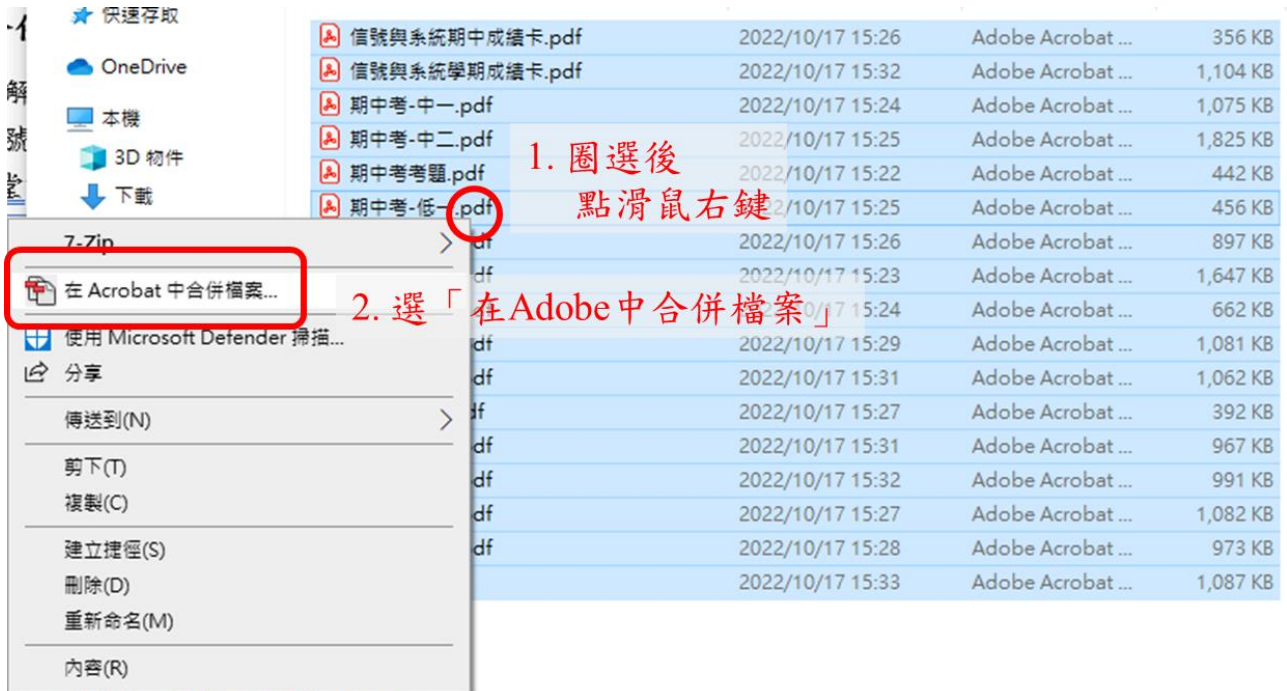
快速存取
OneDrive
本機
3D 物件
下載

信號與系統期中成績卡.pdf 2022/10/17 15:26 Adobe Acrobat ... 356 KB
信號與系統學期成績卡.pdf 2022/10/17 15:32 Adobe Acrobat ... 1,104 KB
期中考-中一.pdf 2022/10/17 15:24 Adobe Acrobat ... 1,075 KB
期中考-中二.pdf 2022/10/17 15:25 Adobe Acrobat ... 1,825 KB
期中考考題.pdf 2022/10/17 15:22 Adobe Acrobat ... 442 KB
期中考-低一.pdf 2022/10/17 15:25 Adobe Acrobat ... 456 KB
.pdf 2022/10/17 15:26 Adobe Acrobat ... 897 KB
.pdf 2022/10/17 15:23 Adobe Acrobat ... 1,647 KB
.pdf 2022/10/17 15:24 Adobe Acrobat ... 662 KB
.pdf 2022/10/17 15:29 Adobe Acrobat ... 1,081 KB
.pdf 2022/10/17 15:31 Adobe Acrobat ... 1,062 KB
.pdf 2022/10/17 15:27 Adobe Acrobat ... 392 KB
.pdf 2022/10/17 15:31 Adobe Acrobat ... 967 KB
.pdf 2022/10/17 15:32 Adobe Acrobat ... 991 KB
.pdf 2022/10/17 15:27 Adobe Acrobat ... 1,082 KB
.pdf 2022/10/17 15:28 Adobe Acrobat ... 973 KB
2022/10/17 15:33 Adobe Acrobat ... 1,087 KB

1. 圈選後
點滑鼠右鍵

2. 選「在Adobe中合併檔案」

7-Zip
在 Acrobat 中合併檔案...
使用 Microsoft Defender 掃描...
分享
傳送到(N)
剪下(T)
複製(C)
建立捷徑(S)
刪除(D)
重新命名(M)
內容(R)